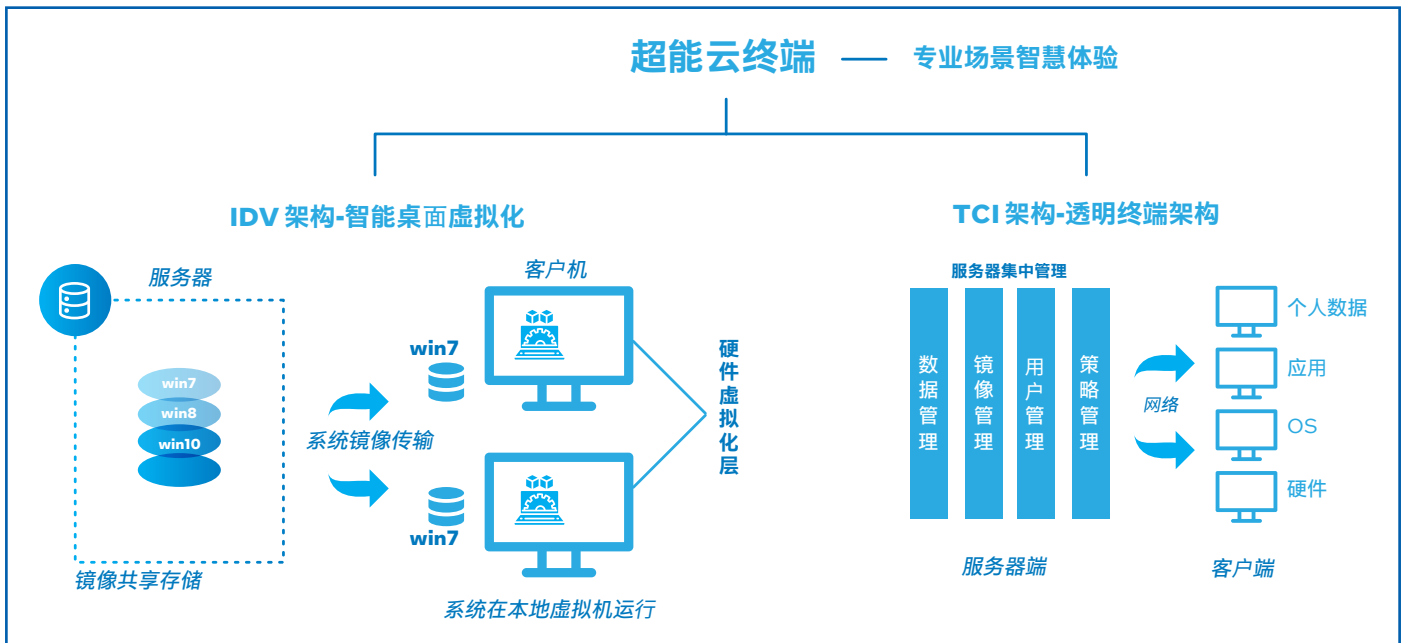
超能云终端 —— 专业场景智慧体验

IDV 架构-智能桌面虚拟化

服务器

win7
win8
win10

镜像共享存储

系统镜像传输

客户机

win7

win7

硬件虚拟化层

系统在本地虚拟机运行

TCI 架构-透明终端架构

服务器集中管理

数据管理

镜像管理

用户管理

策略管理

网络

个人数据

应用

OS

硬件

服务器端

客户端